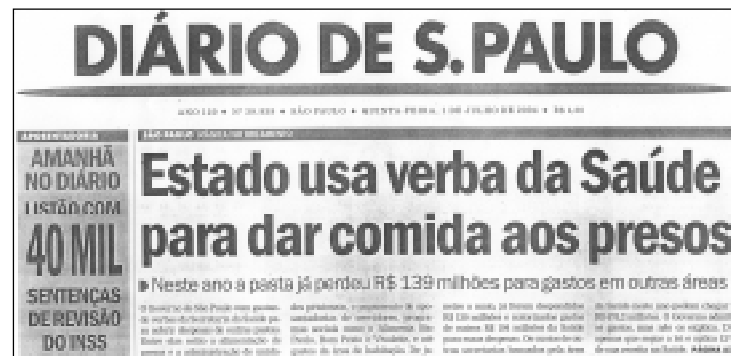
DIÁRIO DE S.PAULO

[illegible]

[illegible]

AMANHÃ NO DIÁRIO LISTÃO COM 40 MIL SENTENÇAS DE REVISÃO DO INSS

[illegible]

Estado usa verba da Saúde para dar comida aos presos

Neste ano a pasta já perdeu R$ 139 milhões para gastos em outras áreas

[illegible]